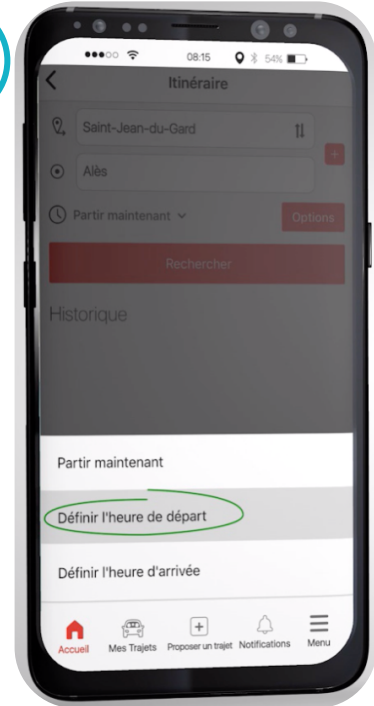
08:15 54%

Itinéraire

Saint-Jean-du-Gard

Alès

Partir maintenant

Options

Rechercher

Historique

Partir maintenant

Définir l'heure de départ

Définir l'heure d'arrivée

Accueil Mes Trajets Proposer un trajet Notifications Menu